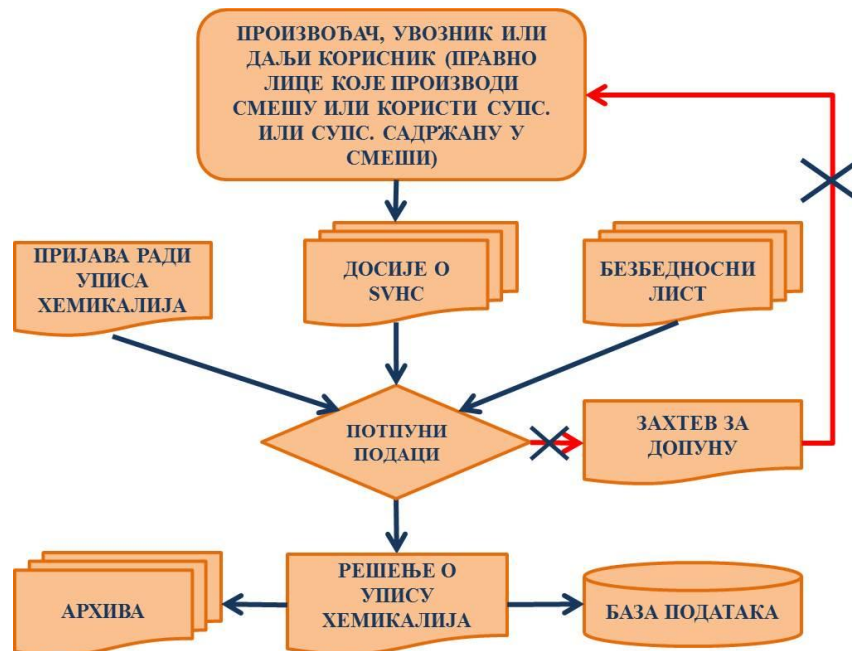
ПРОИЗВОЂАЧ, УВОЗНИК ИЛИ ДАЉИ КОРИСНИК (ПРАВНО ЛИЦЕ КОЈЕ ПРОИЗВОДИ СМЕШУ ИЛИ КОРИСТИ СУПС. ИЛИ СУПС. САДРЖАНУ У СМЕШИ)

ПРИЈАВА РАДИ УПИСА ХЕМИКАЛИЈА

ДОСИЈЕ О SVHC

БЕЗБЕДНОСНИ ЛИСТ

ПОТПУНИ ПОДАЦИ

ЗАХТЕВ ЗА ДОПУНУ

АРХИВА

РЕШЕЊЕ О УПИСУ ХЕМИКАЛИЈА

БАЗА ПОДАТАКА